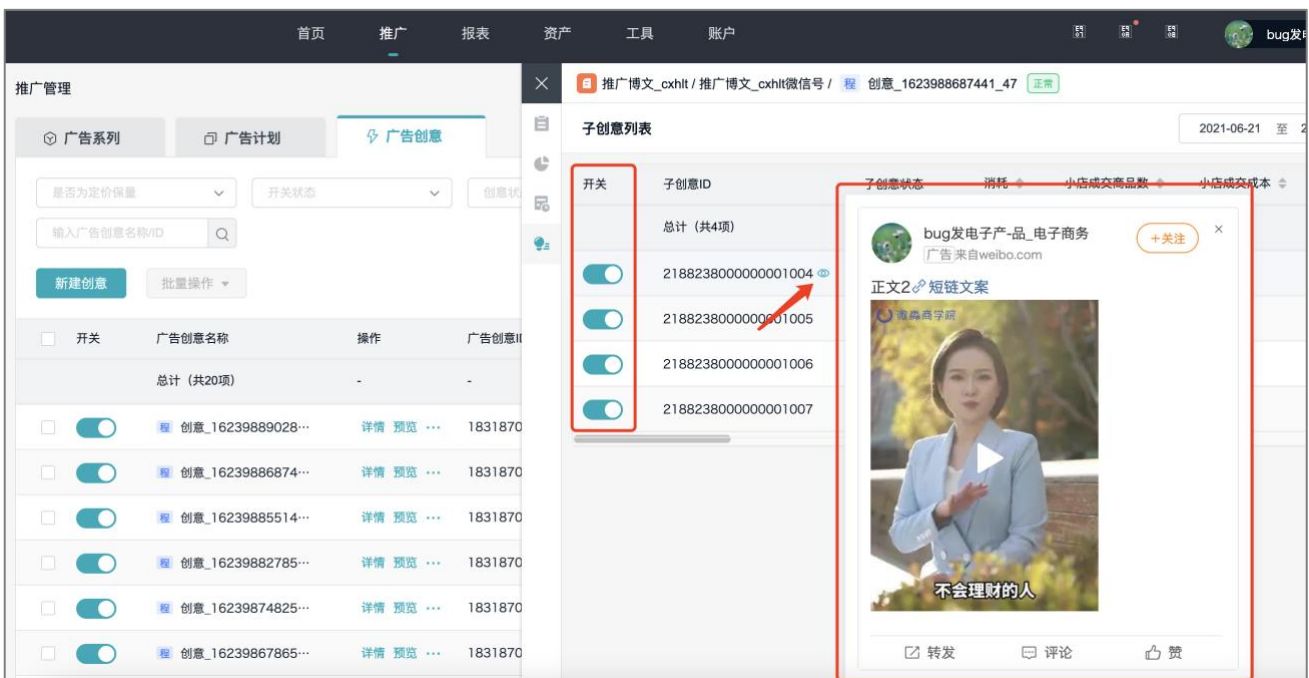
首页 推广 报表 资产 工具 账户

bug发

推广管理

广告系列 广告计划 广告创意

是否为定价保量
开关状态
创意状

输入广告创意名称/ID

新建创意 批量操作

| | 开关 | 广告创意名称 | 操作 | 广告创意I |
|---|---|---|---|---|
| | | 总计（共20项） | - | - |
| | | 程 创意_16239889028··· | 详情 预览 ··· | 1831870 |
| | | 程 创意_16239886874··· | 详情 预览 ··· | 1831870 |
| | | 程 创意_16239885514··· | 详情 预览 ··· | 1831870 |
| | | 程 创意_16239882785··· | 详情 预览 ··· | 1831870 |
| | | 程 创意_16239874825··· | 详情 预览 ··· | 1831870 |
| | | 程 创意_16239867865··· | 详情 预览 ··· | 1831870 |

推广博文_cxhlt / 推广博文_cxhlt微信号 / 程 创意_1623988687441_47 正常

子创意列表

2021-06-21 至 2

| 开关 | 子创意ID | 子创意状态 | 消耗 | 小店成交商品数 | 小店成交成本 |
|---|---|---|---|---|---|
| | 总计（共4项） | | | | |
| | 2188238000000001004 | | | | |
| | 2188238000000001005 | | | | |
| | 2188238000000001006 | | | | |
| | 2188238000000001007 | | | | |

bug发电子产-品_电子商务
广告 来自weibo.com
+关注
正文2 短链文案
海燕商学院
不会理财的人
转发 评论 赞